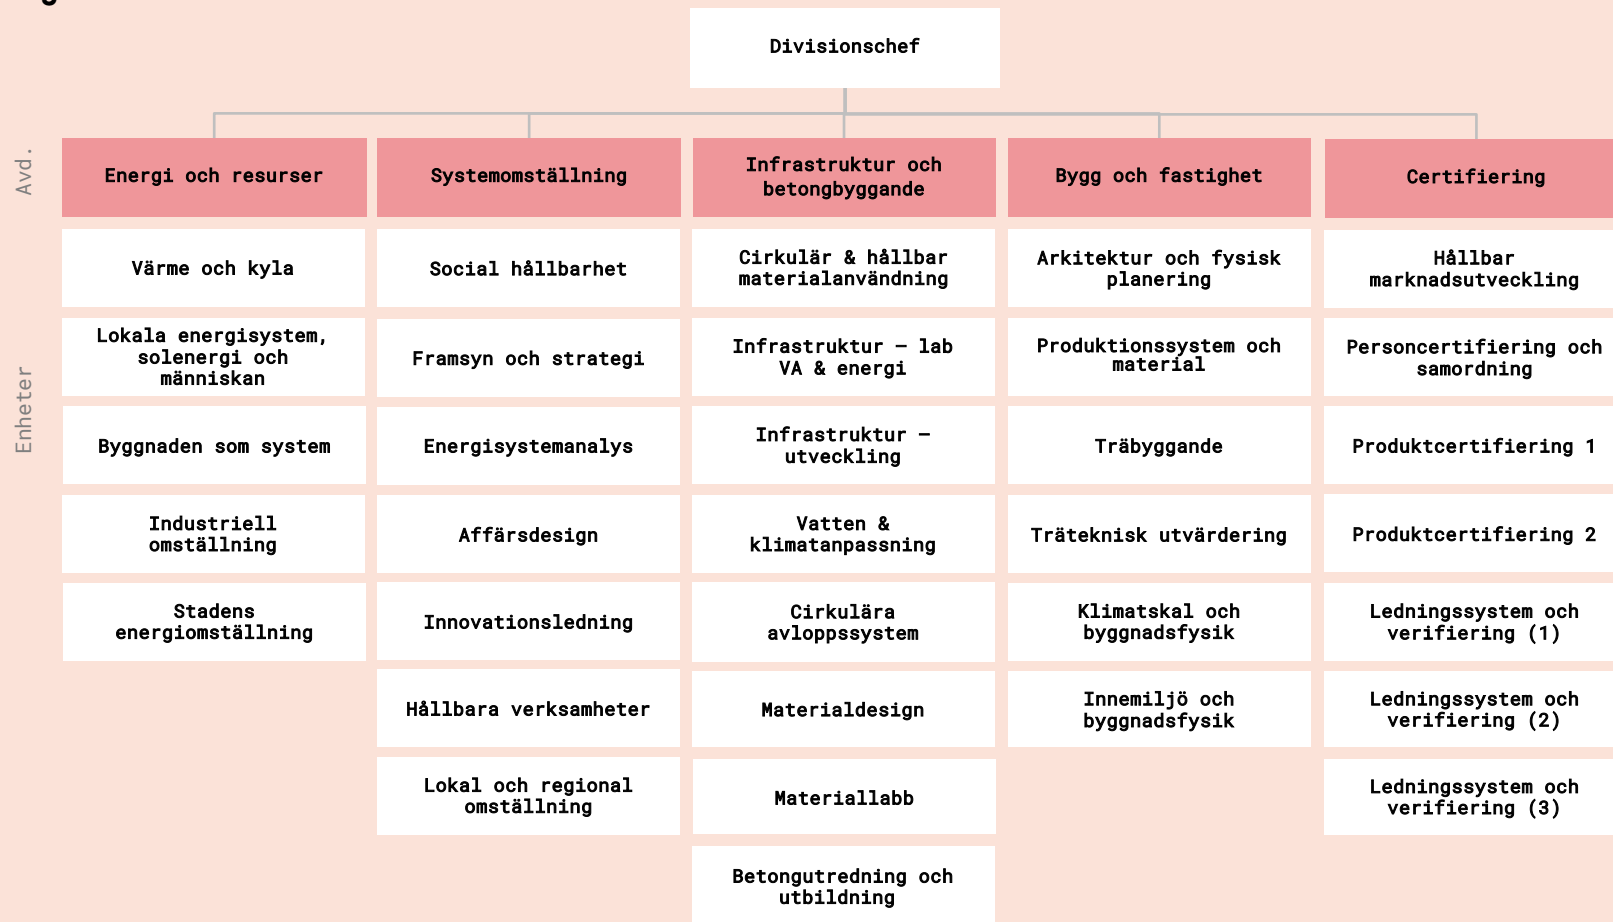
Divisionschef

Avd.

Energi och resurser

Systemomställning

Infrastruktur och betongbyggande

Bygg och fastighet

Certifiering

Enheter

Värme och kyla

Lokala energisystem, solenergi och människan

Byggnaden som system

Industriell omställning

Stadens energiomställning

Social hållbarhet

Framsyn och strategi

Energisystemanalys

Affärsdesign

Innovationsledning

Hållbara verksamheter

Lokal och regional omställning

Cirkulär & hållbar materialanvändning

Infrastruktur – lab VA & energi

Infrastruktur – utveckling

Vatten & klimatanpassning

Cirkulära avloppssystem

Materialdesign

Materiallabb

Betongutredning och utbildning

Arkitektur och fysisk planering

Produktionssystem och material

Träbyggande

Träteknisk utvärdering

Klimatskal och byggnadsfysik

Innemiljö och byggnadsfysik

Hållbar marknadsutveckling

Personcertifiering och samordning

Produktcertifiering 1

Produktcertifiering 2

Ledningssystem och verifiering (1)

Ledningssystem och verifiering (2)

Ledningssystem och verifiering (3)